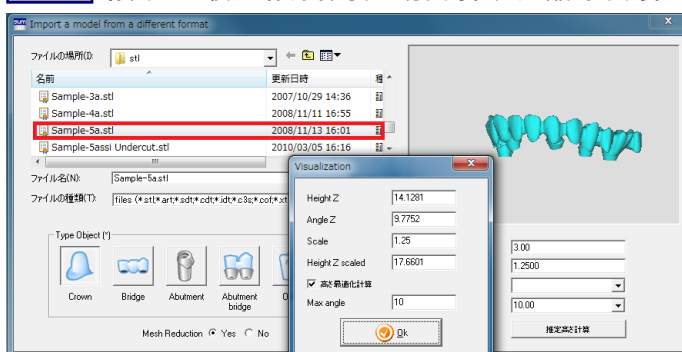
Import a model from a different format

ファイルの場所(I): stl

| 名前 | 更新日時 | 種 |
|---|---|---|
| Sample-3a.stl | 2007/10/29 14:36 | |
| Sample-4a.stl | 2008/11/11 16:55 | |
| Sample-5a.stl | 2008/11/13 16:01 | |
| Sample-5assi Undercut.stl | 2010/03/05 16:16 | |

ファイル名(N): Sample-5a.stl

ファイルの種類(T): files (*.stl;*.art;*.sdt;*.cdt;*.idt;*.c3s;*.cof;*.xt

Type Object (*)

Crown Bridge Abutment Abutment bridge

Mesh Reduction ⦿ Yes ○ No

Visualization

Height Z 14.1281

Angle Z 9.7752

Scale 1.25

Height Z scaled 17.6601

☑ 高さ最適化計算

Max angle 10

Ok

3.00

1.2500

10.00

推定高さ計算